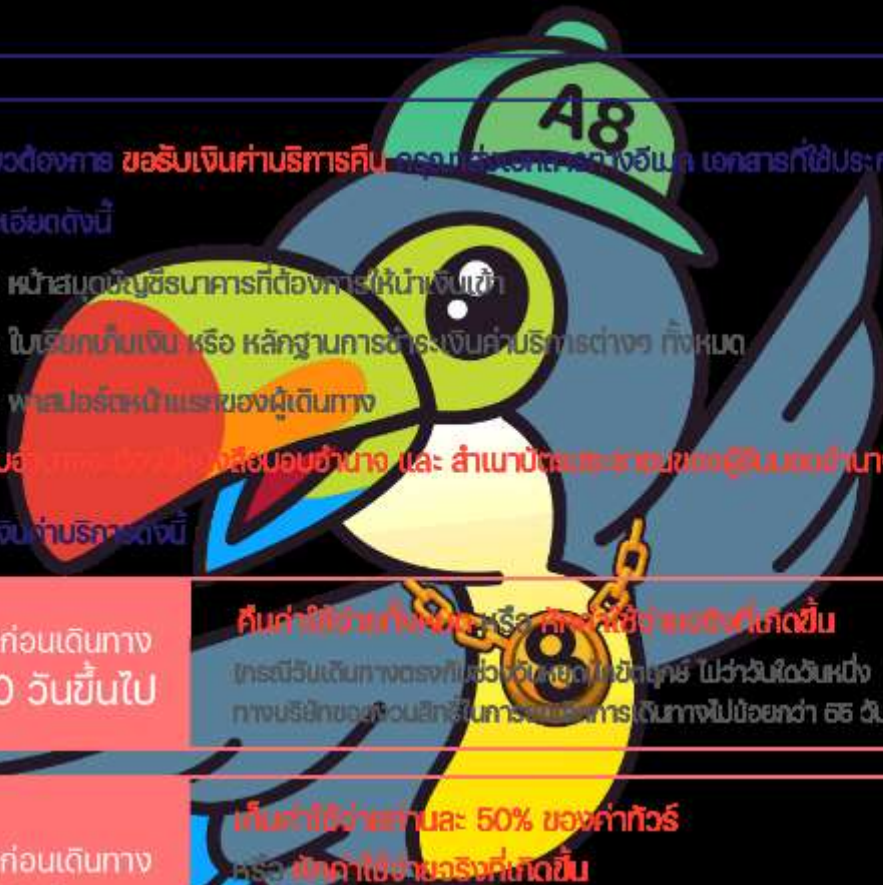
A8

ต้องการ ขอรับเงินค่าบริการคืน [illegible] อีเมล เอกสารที่ใช้ประ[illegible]
เอียดดังนี้

หน้าสมุดบัญชีธนาคารที่ต้องการให้นำเงินเข้า
ใบเสร็จรับเงิน หรือ หลักฐานการชำระเงินค่าบริการต่างๆ ทั้งหมด
พาสปอร์ตหน้าแรกของผู้เดินทาง
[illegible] มอบอำนาจ และ สำเนาบัตรประชาชนของผู้รับมอบอำนา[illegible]
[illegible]งินค่าบริการดังนี้

| ก่อนเดินทาง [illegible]0 วันขึ้นไป | คืนค่าใช้จ่าย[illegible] หรือ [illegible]ค่าใช้จ่ายจริงที่เกิดขึ้น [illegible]กรณีวันเดินทางตรงกับช่วงวันหยุด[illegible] ไม่ว่าวันใดวันหนึ่ง ทางบริษัทขอ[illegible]ในการ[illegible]การเดินทางไม่น้อยกว่า 55 วัน |
|---|---|
| ก่อนเดินทาง | เก็บค่าใช้จ่ายท่านละ 50% ของค่าทัวร์ หรือ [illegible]ค่าใช้จ่ายจริงที่เกิดขึ้น |

8